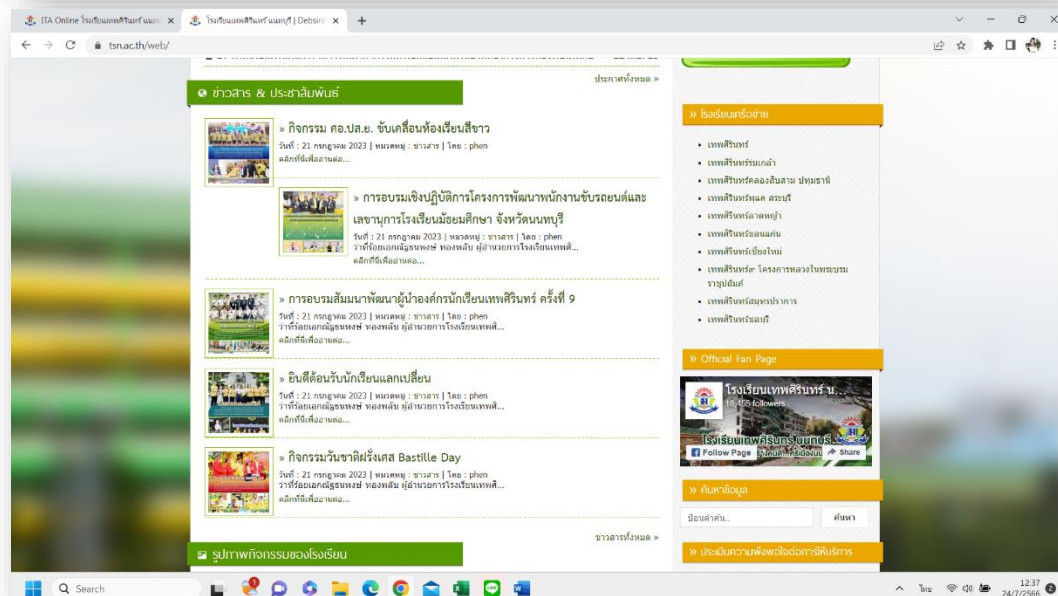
ITA Online โรงเรียนเทพศิรินทร์นนทบุรี ×
โรงเรียนเทพศิรินทร์ นนทบุรี | Debsirin ×
+
tsn.ac.th/web/

ประกาศทั้งหมด »

ข่าวสาร & ประชาสัมพันธ์

» กิจกรรม ศอ.ปส.ย. ขับเคลื่อนห้องเรียนสีขาว
วันที่ : 21 กรกฎาคม 2023 | หมวดหมู่ : ข่าวสาร | โดย : phen
คลิกที่นี่เพื่ออ่านต่อ...

» การอบรมเชิงปฏิบัติการโครงการพัฒนาพนักงานขับรถยนต์และเลขานุการโรงเรียนมัธยมศึกษา จังหวัดนนทบุรี
วันที่ : 21 กรกฎาคม 2023 | หมวดหมู่ : ข่าวสาร | โดย : phen
ว่าที่ร้อยเอกณัฐธนพงษ์ ทองพลับ ผู้อำนวยการโรงเรียนเทพศิ...
คลิกที่นี่เพื่ออ่านต่อ...

» การอบรมสัมมนาพัฒนาผู้นำองค์กรนักเรียนเทพศิรินทร์ ครั้งที่ 9
วันที่ : 21 กรกฎาคม 2023 | หมวดหมู่ : ข่าวสาร | โดย : phen
ว่าที่ร้อยเอกณัฐธนพงษ์ ทองพลับ ผู้อำนวยการโรงเรียนเทพศิ...
คลิกที่นี่เพื่ออ่านต่อ...

» ยินดีต้อนรับนักเรียนแลกเปลี่ยน
วันที่ : 21 กรกฎาคม 2023 | หมวดหมู่ : ข่าวสาร | โดย : phen
ว่าที่ร้อยเอกณัฐธนพงษ์ ทองพลับ ผู้อำนวยการโรงเรียนเทพศิ...
คลิกที่นี่เพื่ออ่านต่อ...

» กิจกรรมวันชาติฝรั่งเศส Bastille Day
วันที่ : 21 กรกฎาคม 2023 | หมวดหมู่ : ข่าวสาร | โดย : phen
ว่าที่ร้อยเอกณัฐธนพงษ์ ทองพลับ ผู้อำนวยการโรงเรียนเทพศิ...
คลิกที่นี่เพื่ออ่านต่อ...

ข่าวสารทั้งหมด »

รูปภาพกิจกรรมของโรงเรียน

» โรงเรียนเครือข่าย
• เทพศิรินทร์
• เทพศิรินทร์ร่มเกล้า
• เทพศิรินทร์คลองสิบสาม ปทุมธานี
• เทพศิรินทร์พุแค สระบุรี
• เทพศิรินทร์ลาดหญ้า
• เทพศิรินทร์ขอนแก่น
• เทพศิรินทร์เชียงใหม่
• เทพศิรินทร์ร่มเกล้า โครงการหลวงในพระบรมราชูปถัมภ์
• เทพศิรินทร์สมุทรปราการ
• เทพศิรินทร์ชลบุรี

» Official Fan Page
โรงเรียนเทพศิรินทร์ น...
18,455 followers
โรงเรียนเทพศิรินทร์ นนทบุรี
Follow Page
Share

» ค้นหาข้อมูล
ป้อนคำค้น..
ค้นหา

» ประเมินความพึงพอใจต่อการให้บริการ

Search
ไทย
12:37
24/7/2566